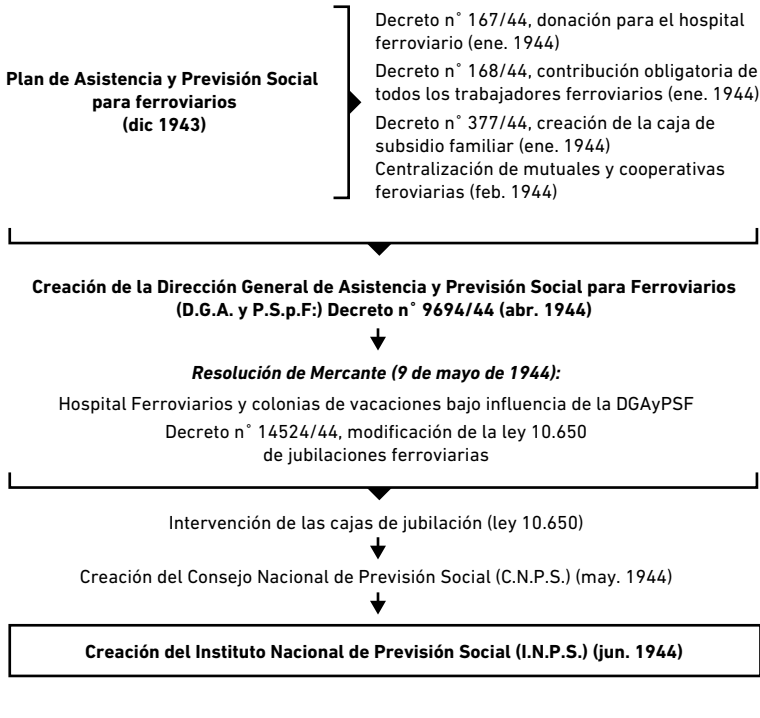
**Plan de Asistencia y Previsión Social para ferroviarios (dic 1943)**

Decreto n° 167/44, donación para el hospital ferroviario (ene. 1944)

Decreto n° 168/44, contribución obligatoria de todos los trabajadores ferroviarios (ene. 1944)

Decreto n° 377/44, creación de la caja de subsidio familiar (ene. 1944)

Centralización de mutuales y cooperativas feroviarias (feb. 1944)

**Creación de la Dirección General de Asistencia y Previsión Social para Ferroviarios (D.G.A. y P.S.p.F:) Decreto n° 9694/44 (abr. 1944)**

***Resolución de Mercante (9 de mayo de 1944):***

Hospital Ferroviarios y colonias de vacaciones bajo influencia de la DGAyPSF

Decreto n° 14524/44, modificación de la ley 10.650 de jubilaciones ferroviarias

Intervención de las cajas de jubilación (ley 10.650)

Creación del Consejo Nacional de Previsión Social (C.N.P.S.) (may. 1944)

**Creación del Instituto Nacional de Previsión Social (I.N.P.S.) (jun. 1944)**